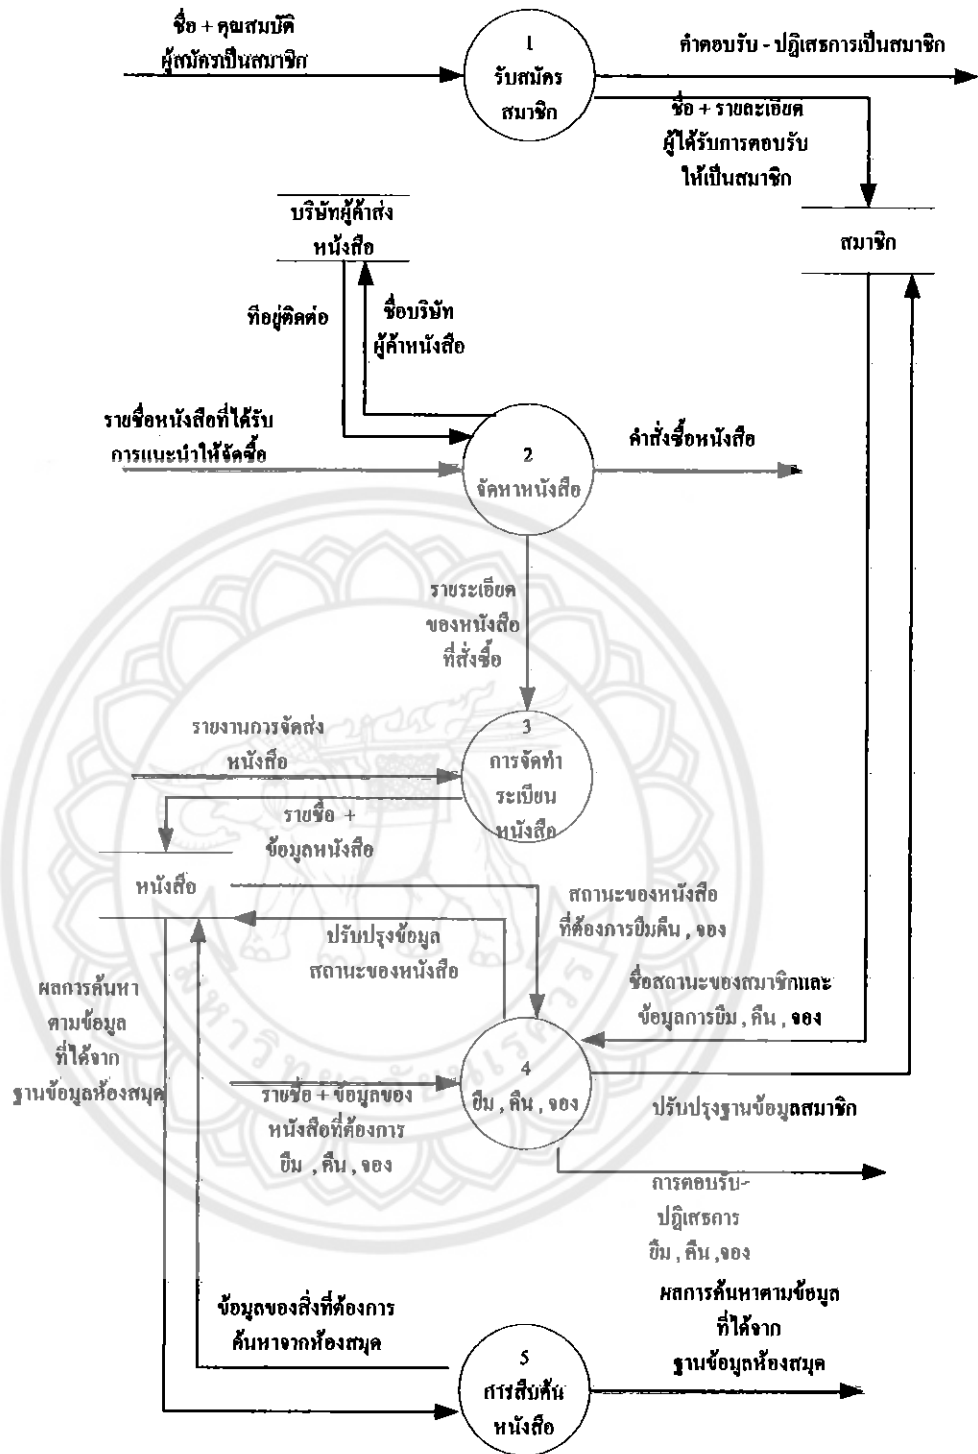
ชื่อ + คุณสมบัติ ผู้สมัครเป็นสมาชิก

1 รับสมัคร สมาชิก

คำตอบรับ - ปฏิเสธการเป็นสมาชิก

ชื่อ + รายละเอียด ผู้ได้รับการตอบรับ ให้เป็นสมาชิก

สมาชิก

บริษัทผู้ค้าส่ง หนังสือ

ที่อยู่ติดต่อ

ชื่อบริษัท ผู้ค้าหนังสือ

รายชื่อหนังสือที่ได้รับ การแนะนำให้จัดซื้อ

2 จัดหาหนังสือ

คำสั่งซื้อหนังสือ

รายระเอียด ของหนังสือ ที่สั่งซื้อ

รายงานการจัดส่ง หนังสือ

3 การจัดทำ ระเบียน หนังสือ

รายชื่อ + ข้อมูลหนังสือ

หนังสือ

สถานะของหนังสือ ที่ต้องการยืมคืน , จอง

ปรับปรุงข้อมูล สถานะของหนังสือ

ชื่อสถานะของสมาชิกและ ข้อมูลการยืม , คืน , จอง

ผลการค้นหา ตามข้อมูล ที่ได้จาก ฐานข้อมูลห้องสมุด

รายชื่อ + ข้อมูลของ หนังสือที่ต้องการ ยืม , คืน , จอง

4 ยืม , คืน , จอง

ปรับปรุงฐานข้อมูลสมาชิก

การตอบรับ- ปฏิเสธการ ยืม , คืน , จอง

ข้อมูลของสิ่งที่ต้องการ ค้นหาจากห้องสมุด

ผลการค้นหาตามข้อมูล ที่ได้จาก ฐานข้อมูลห้องสมุด

5 การสืบค้น หนังสือ